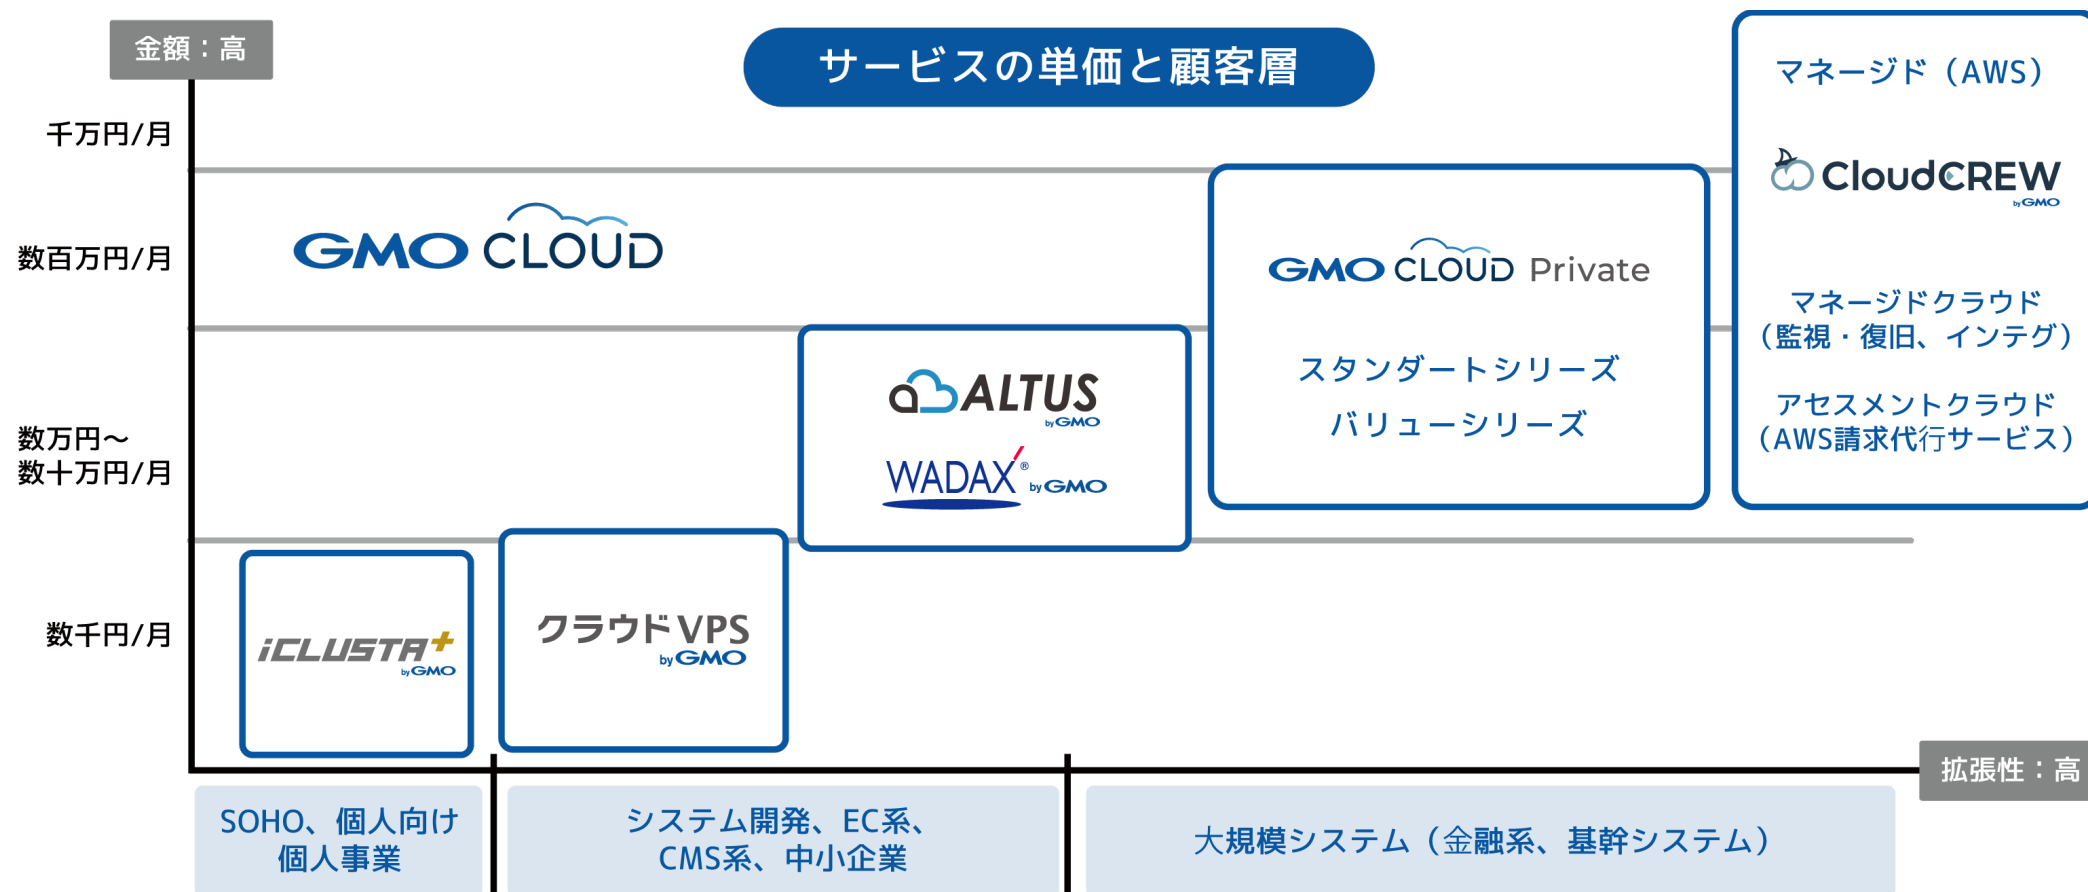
金額：高

サービスの単価と顧客層

千万円/月

数百万円/月

数万円～
数十万円/月

数千円/月

GMO CLOUD

ALTUS by GMO

WADAX® by GMO

GMO CLOUD Private

スタンダードシリーズ
バリューシリーズ

マネージド（AWS）

CloudCREW by GMO

マネージドクラウド
（監視・復旧、インテグ）

アセスメントクラウド
（AWS請求代行サービス）

iCLUSTA+ by GMO

クラウドVPS by GMO

拡張性：高

SOHO、個人向け
個人事業

システム開発、EC系、
CMS系、中小企業

大規模システム（金融系、基幹システム）